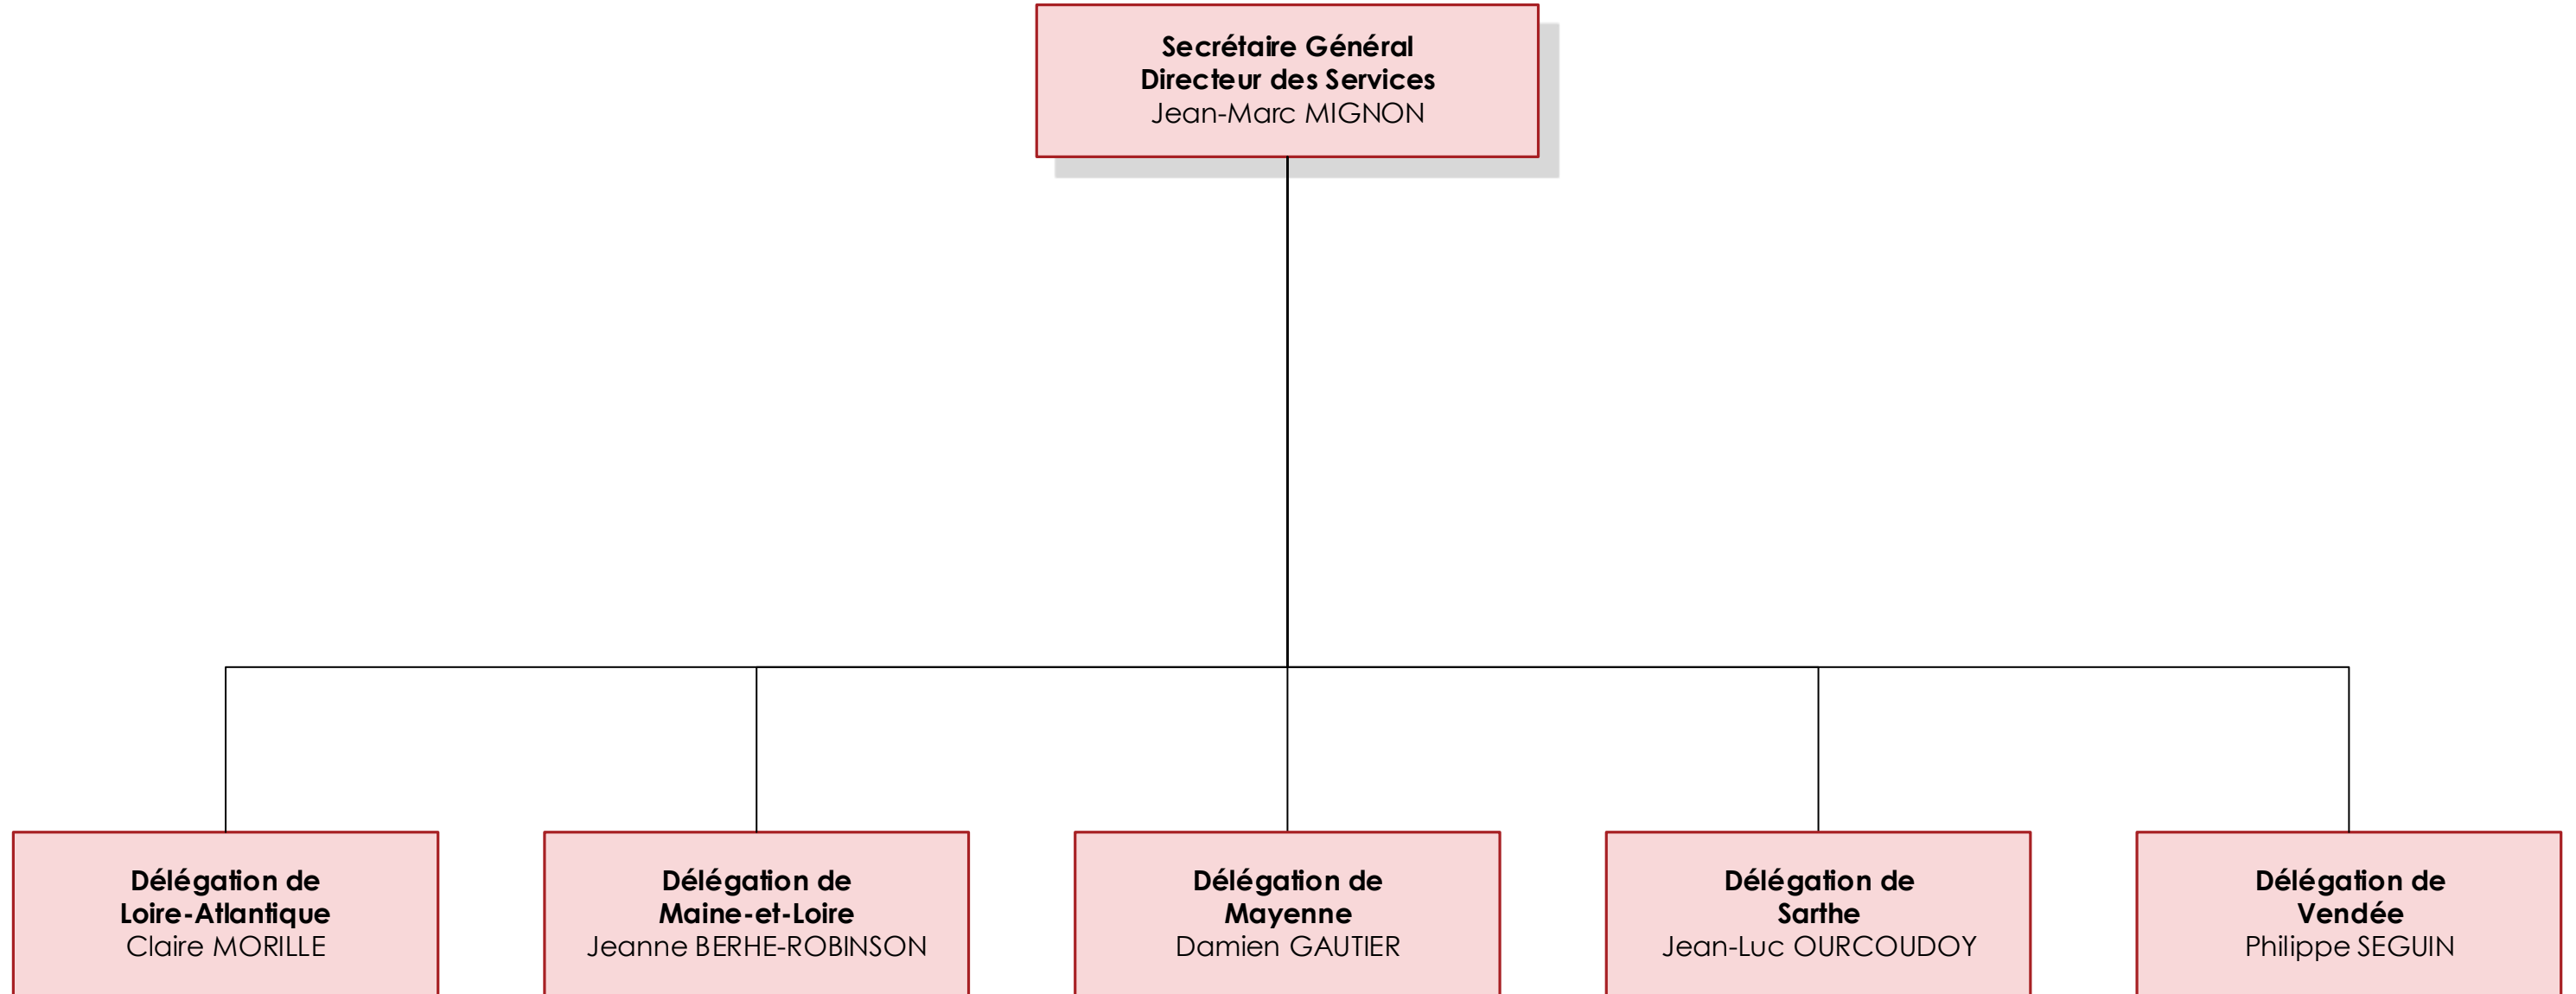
Secrétaire Général
Directeur des Services
Jean-Marc MIGNON

Délégation de
Loire-Atlantique
Claire MORILLE

Délégation de
Maine-et-Loire
Jeanne BERHE-ROBINSON

Délégation de
Mayenne
Damien GAUTIER

Délégation de
Sarthe
Jean-Luc OURCOUDOY

Délégation de
Vendée
Philippe SEGUIN